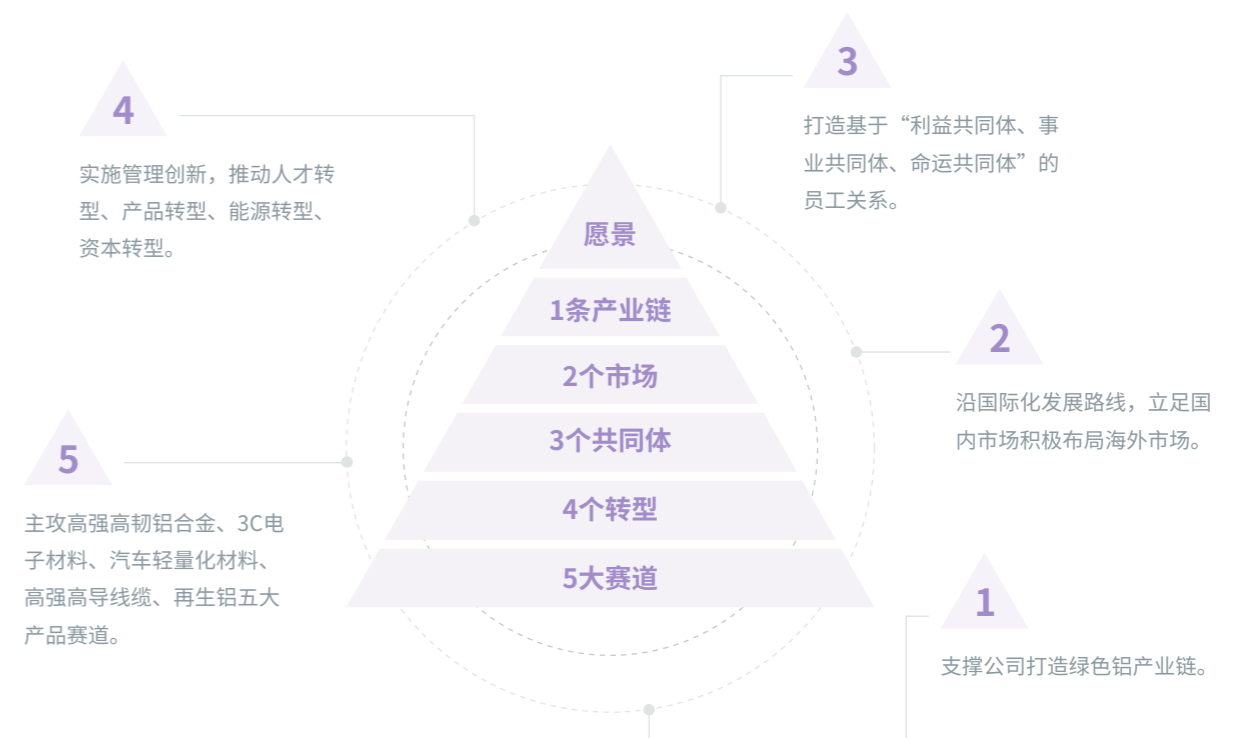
4

实施管理创新，推动人才转型、产品转型、能源转型、资本转型。

3

打造基于“利益共同体、事业共同体、命运共同体”的员工关系。

愿景

1条产业链

2个市场

3个共同体

4个转型

5大赛道

2

沿国际化发展路线，立足国内市场积极布局海外市场。

5

主攻高强高韧铝合金、3C电子材料、汽车轻量化材料、高强高导线缆、再生铝五大产品赛道。

1

支撑公司打造绿色铝产业链。